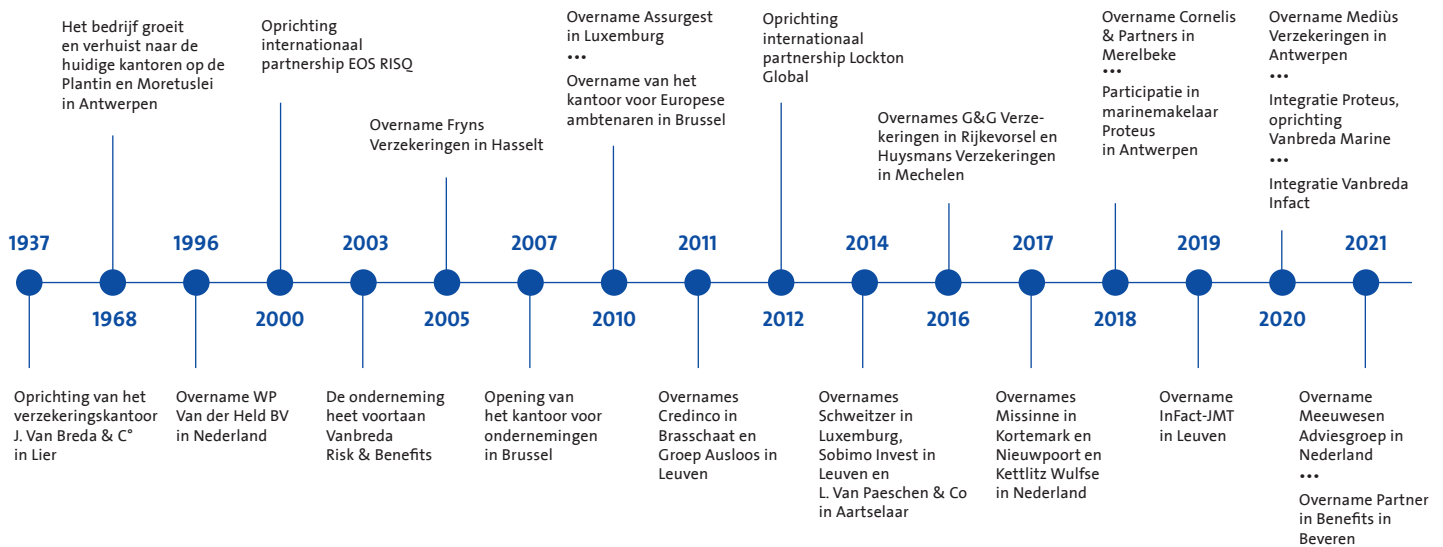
Het bedrijf groeit en verhuist naar de huidige kantoren op de Plantin en Moretuslei in Antwerpen

Oprichting internationaal partnership EOS RISQ

Overname Fryns Verzekeringen in Hasselt

Overname Assurgest in Luxemburg
•••
Overname van het kantoor voor Europese ambtenaren in Brussel

Oprichting internationaal partnership Lockton Global

Overnames G&G Verzekeringen in Rijkevorsel en Huysmans Verzekeringen in Mechelen

Overname Cornelis & Partners in Merelbeke
•••
Participatie in marinemakelaar Proteus in Antwerpen

Overname Mediùs Verzekeringen in Antwerpen
•••
Integratie Proteus, oprichting Vanbreda Marine
•••
Integratie Vanbreda Infact

1937
1968
1996
2000
2003
2005
2007
2010
2011
2012
2014
2016
2017
2018
2019
2020
2021

Oprichting van het verzekeringskantoor J. Van Breda & C° in Lier

Overname WP Van der Held BV in Nederland

De onderneming heet voortaan Vanbreda Risk & Benefits

Opening van het kantoor voor ondernemingen in Brussel

Overnames Credinco in Brasschaat en Groep Ausloos in Leuven

Overnames Schweitzer in Luxemburg, Sobimo Invest in Leuven en L. Van Paeschen & Co in Aartselaar

Overnames Missinne in Kortemark en Nieuwpoort en Kettlitz Wulfse in Nederland

Overname InFact-JMT in Leuven

Overname Meeuwesen Adviesgroep in Nederland
•••
Overname Partner in Benefits in Beveren